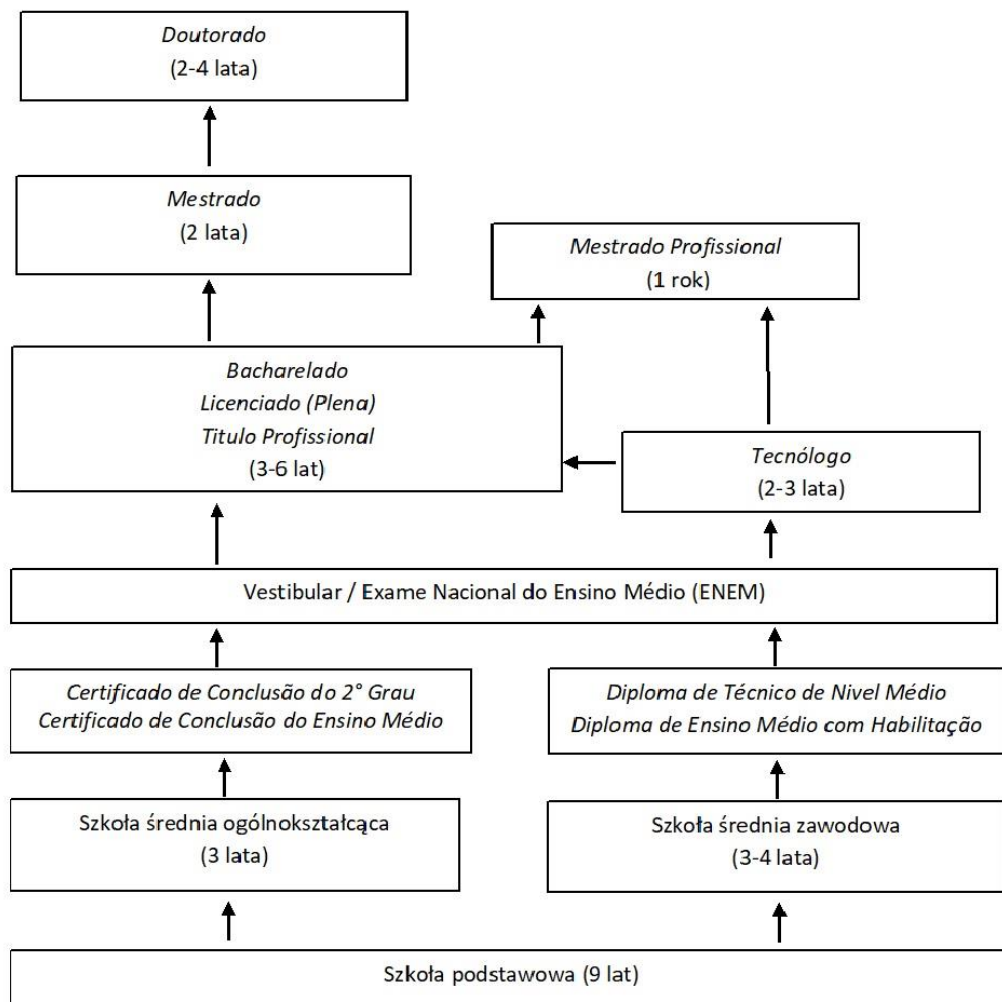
Doutorado
(2-4 lata)

Mestrado
(2 lata)

Mestrado Profissional
(1 rok)

Bacharelado
Licenciado (Plena)
Titulo Profissional
(3-6 lat)

Tecnólogo
(2-3 lata)

Vestibular / Exame Nacional do Ensino Médio (ENEM)

Certificado de Conclusão do 2° Grau
Certificado de Conclusão do Ensino Médio

Diploma de Técnico de Nivel Médio
Diploma de Ensino Médio com Habilitação

Szkoła średnia ogólnokształcąca
(3 lata)

Szkoła średnia zawodowa
(3-4 lata)

Szkoła podstawowa (9 lat)